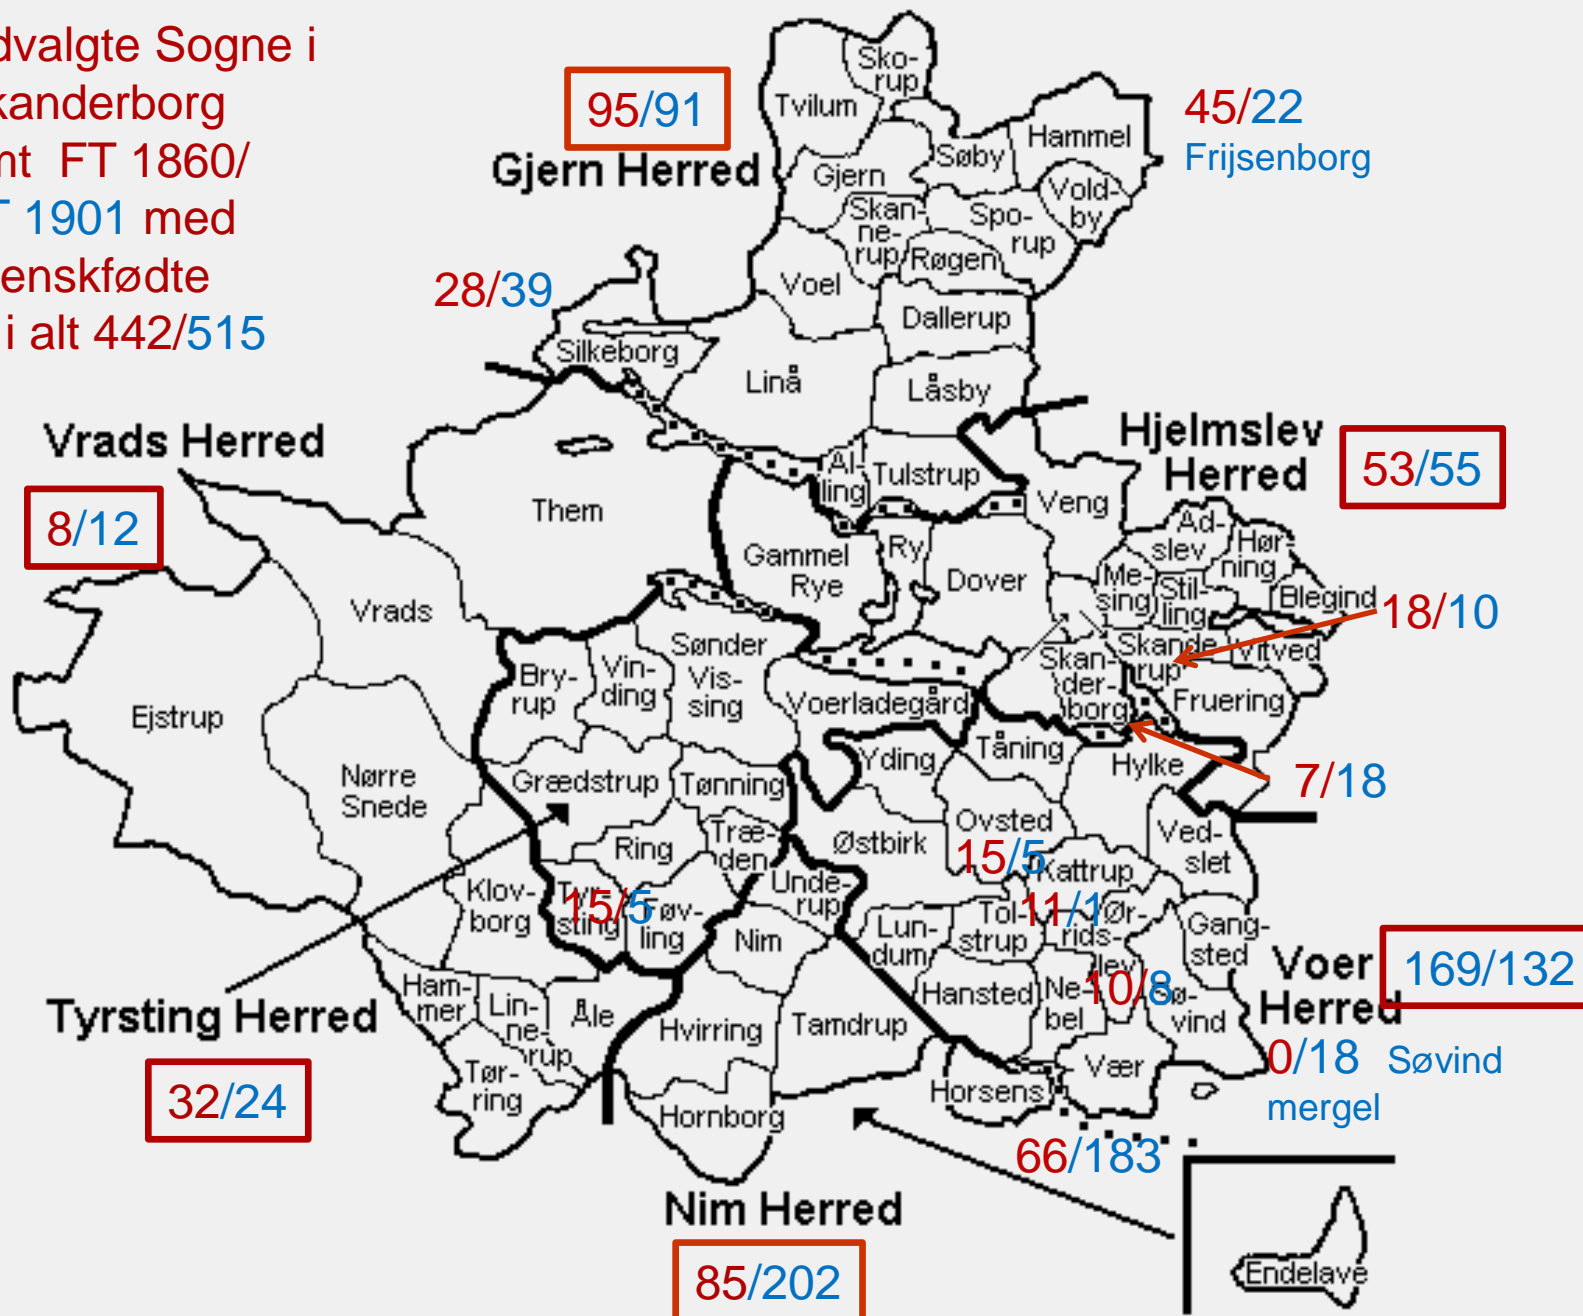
dvalgte Sogne i
kanderborg
nt FT 1860/
T 1901 med
enskfødte
i alt 442/515

95/91
Gjern Herred

Sko-
rup
Tvilum
Hammel
Søby
Gjern
Vold-
by
Skan-
ne-
rup
Spo-
rup
Røgen
Voel
Dallerup

45/22
Frijsenborg

28/39
Silkeborg
Linå
Låsby

Vrads Herred
8/12

Hjelmslev
Herred
53/55

Them
Al-
ling
Tulstrup
Veng
Gammel
Rye
Ry
Dover
Ad-
slev
Hør-
ning
Me-
sing
Stil-
ling
Blegind
18/10
Vrads
Sønder
Vis-
sing
Vin-
ding
Bry-
rup
Skan-
der-
borg
Skande-
rup
Vitved
Ejstrup
Voerladegård
Fruering
Tåning
Hylke
7/18
Nørre
Snede
Grædstrup
Tønning
Yding
Ovsted
Ved-
slet
Ring
Træ-
den
Østbirk
15/5
Kattrup
Klov-
borg
Tyr-
sting
15/5
Søv-
ling
Unde-
rup
Nim
Lun-
dum
Tol-
strup
11/1
Ør-
rids-
lev
Gang-
sted
Voer
Herred
169/132
Tyrsting Herred
Ham-
mer
Lin-
ne-
rup
Åle
Hvirring
Tamdrup
Hansted
Ne-
bel
10/8
Sø-
vind
0/18 Søvind
mergel
Tør-
ring
32/24
Hornborg
Horsens
Vær
66/183
Nim Herred
85/202
Endelave